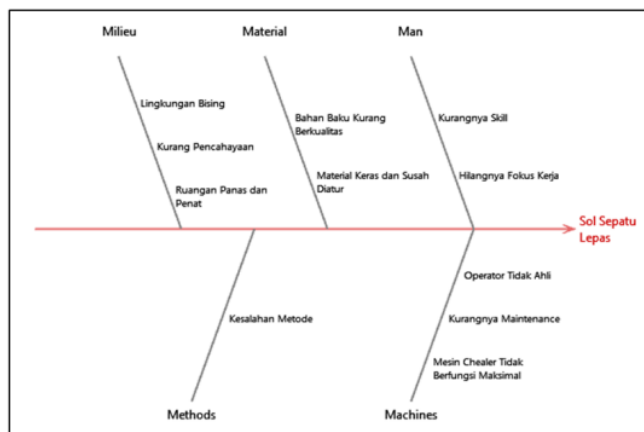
Milieu

Lingkungan Bising

Kurang Pencahayaan

Ruangan Panas dan Penat

Material

Bahan Baku Kurang Berkualitas

Material Keras dan Susah Diatur

Man

Kurangnya Skill

Hilangnya Fokus Kerja

Sol Sepatu Lepas

Kesalahan Metode

Methods

Operator Tidak Ahli

Kurangnya Maintenance

Mesin Chealer Tidak Berfungsi Maksimal

Machines